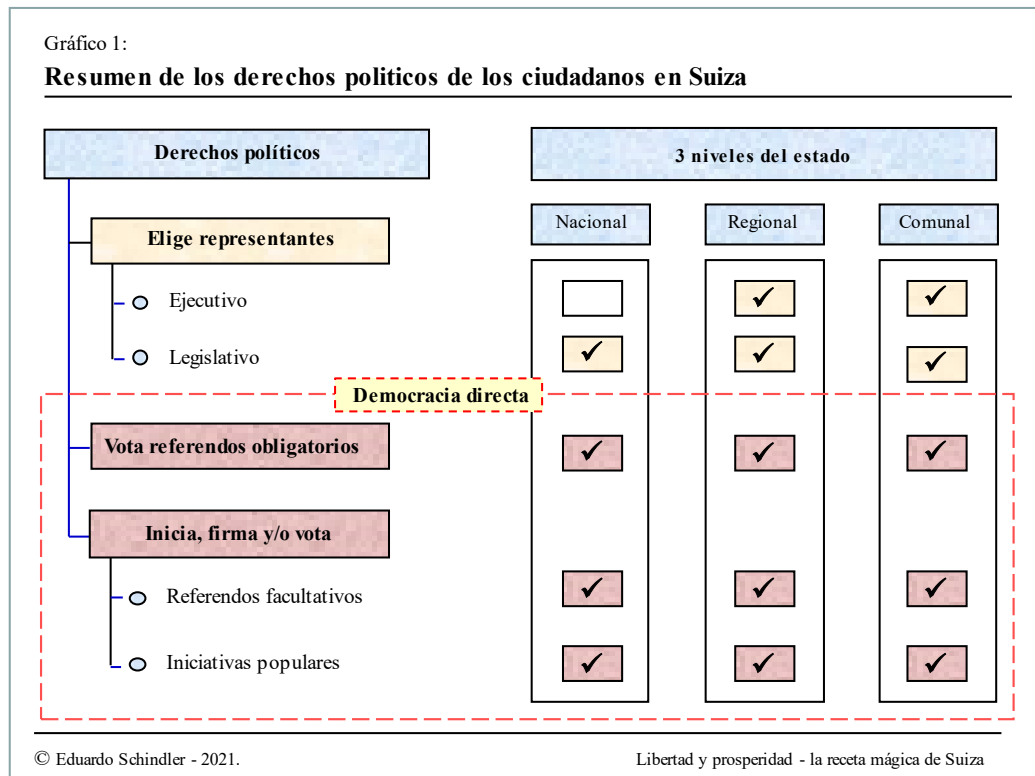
Gráfico 1:
**Resumen de los derechos politicos de los ciudadanos en Suiza**

Derechos políticos

3 niveles del estado

| | Nacional | Regional | Comunal |
|---|---|---|---|
| Elige representantes | | | |
| Ejecutivo | | ✓ | ✓ |
| Legislativo | ✓ | ✓ | ✓ |
| Democracia directa | | | |
| Vota referendos obligatorios | ✓ | ✓ | ✓ |
| Inicia, firma y/o vota | | | |
| Referendos facultativos | ✓ | ✓ | ✓ |
| Iniciativas populares | ✓ | ✓ | ✓ |

© Eduardo Schindler - 2021.

Libertad y prosperidad - la receta mágica de Suiza